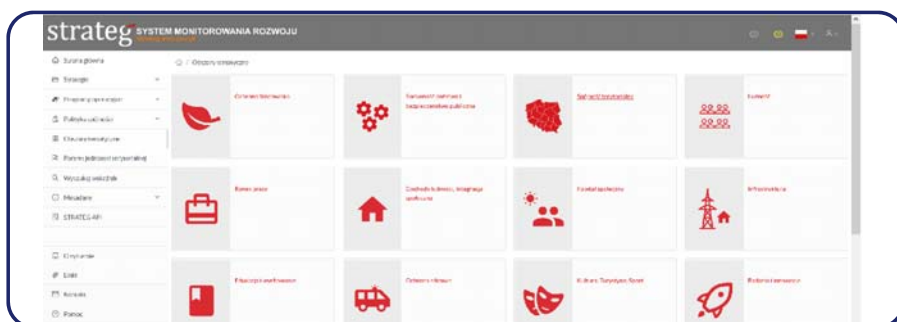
strateg SYSTEM MONITOROWANIA ROZWOJU

Strona główna
Strategie
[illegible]
Polityka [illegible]
Obszary tematyczne
Poziom jednostek terytorialnej
Wyszukaj wskaźnik
Metadane
STRATEG API

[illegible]
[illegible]
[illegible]
Pomoc

/ Obszary tematyczne

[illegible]
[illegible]
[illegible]
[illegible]
Rynek pracy
Dochody ludności, integracja społeczna
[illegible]
Infrastruktura
Edukacja i wychowanie
Ochrona zdrowia
Kultura. Turystyka. Sport
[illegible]